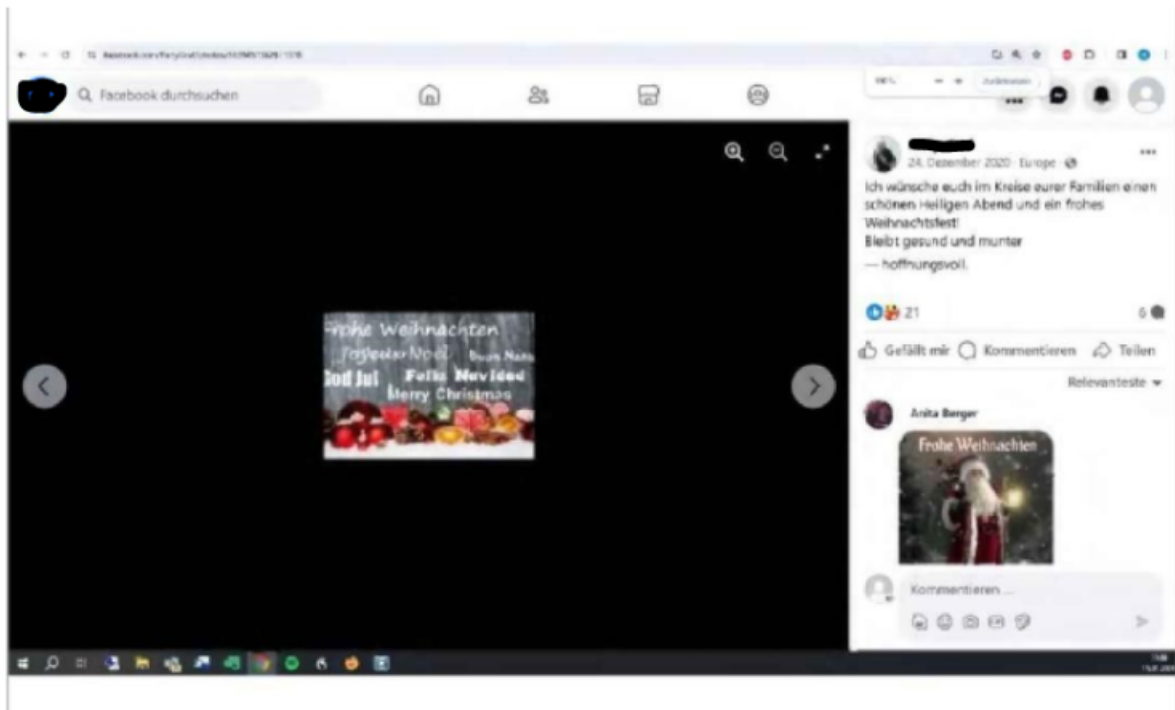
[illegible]

Facebook durchsuchen

90% — + Zurücksetzen

24. Dezember 2020 · Europe ·

Ich wünsche euch im Kreise eurer Familien einen schönen Heiligen Abend und ein frohes Weihnachtsfest!
Bleibt gesund und munter
— hoffnungsvoll.

21

6

Gefällt mir Kommentieren Teilen

Relevanteste

Anita Berger

Frohe Weihnachten

Kommentieren ...

Frohe Weihnachten
Joyeux Noël Buon Natale
God Jul Feliz Navidad
Merry Christmas